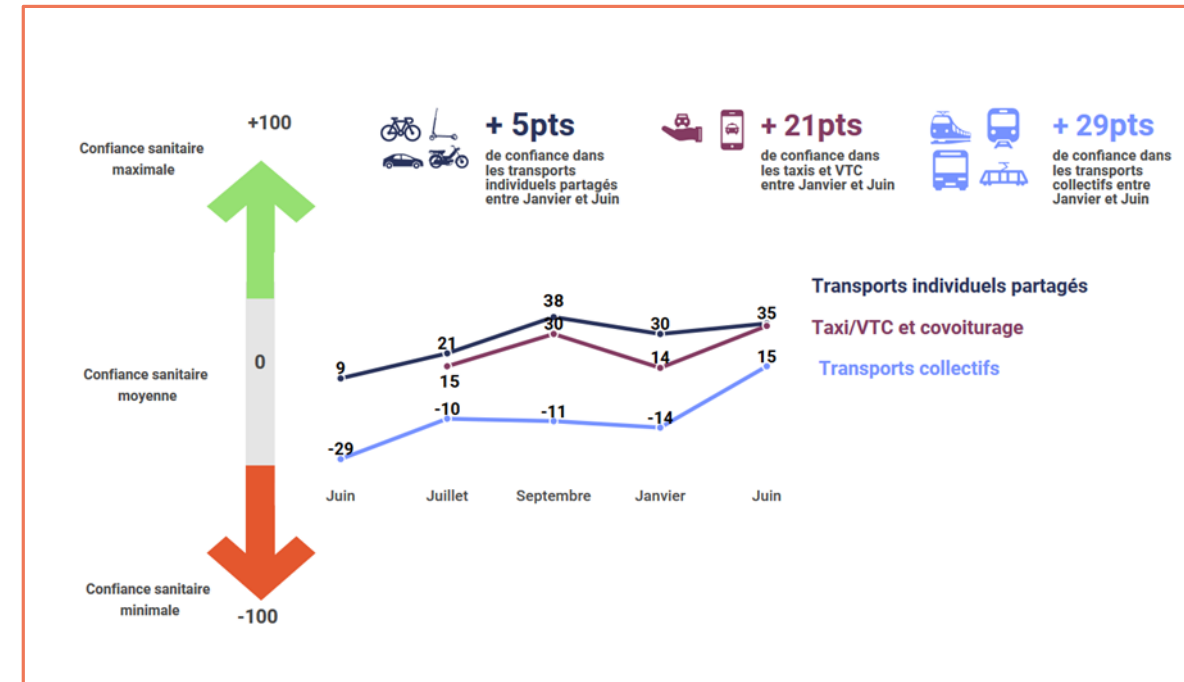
Confiance sanitaire maximale

+100

0

Confiance sanitaire moyenne

Confiance sanitaire minimale

-100

+ 5pts
de confiance dans les transports individuels partagés entre Janvier et Juin

+ 21pts
de confiance dans les taxis et VTC entre Janvier et Juin

+ 29pts
de confiance dans les transports collectifs entre Janvier et Juin

Transports individuels partagés
Taxi/VTC et covoiturage
Transports collectifs

9
21
38
30
35
15
30
14
-29
-10
-11
-14
15

Juin
Juillet
Septembre
Janvier
Juin